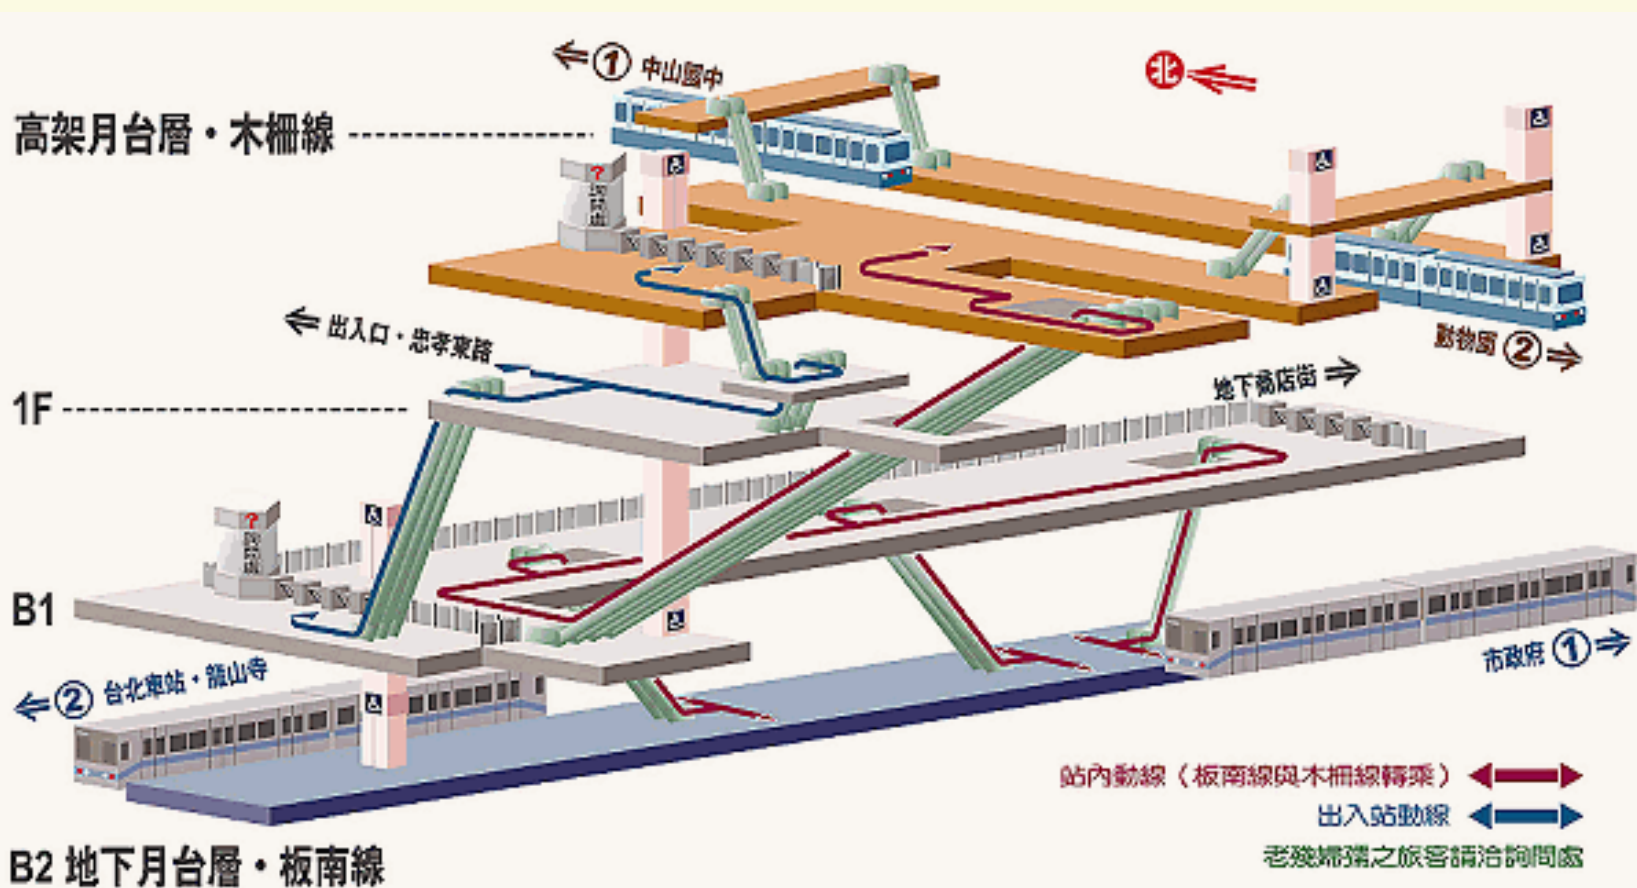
← ① 中山國中

北 ←

高架月台層・木柵線

詢問處

動物園 ② →

← 出入口・忠孝東路

地下商店街 →

1F

詢問處

B1

← ② 台北車站・龍山寺

市政府 ① →

站內動線（板南線與木柵線轉乘）

出入站動線

老殘婦孺之旅客請洽詢問處

B2 地下月台層・板南線